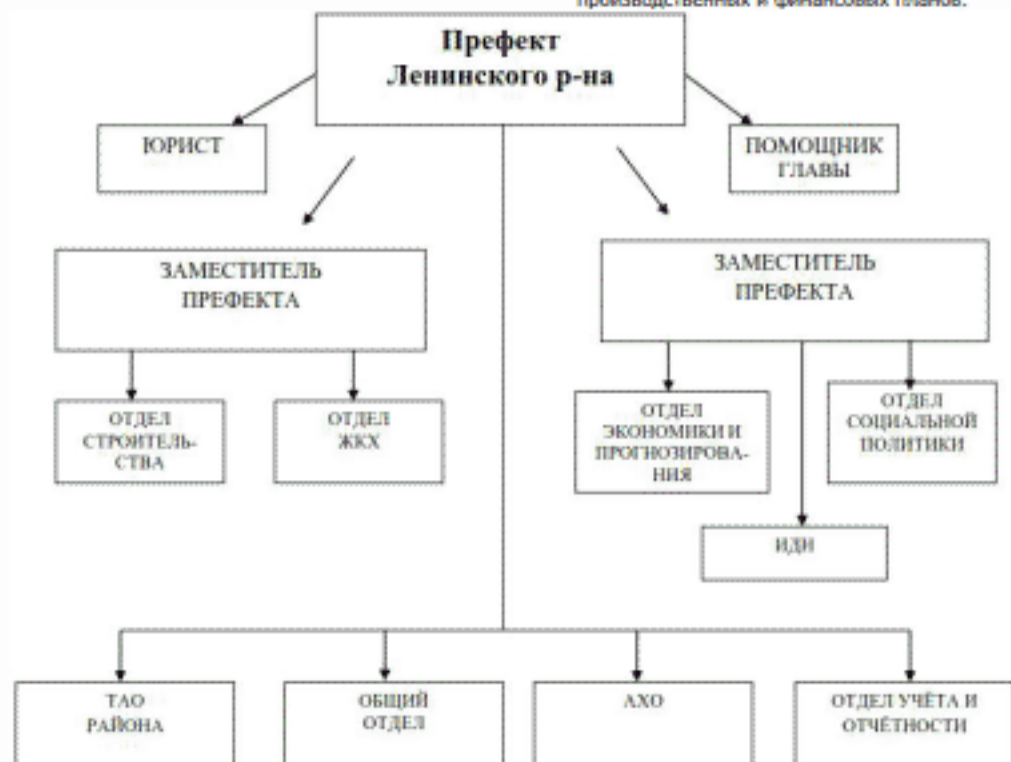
производственных и финансовых планов.

Префект
Ленинского р-на

ЮРИСТ

ПОМОЩНИК
ГЛАВЫ

ЗАМЕСТИТЕЛЬ
ПРЕФЕКТА

ЗАМЕСТИТЕЛЬ
ПРЕФЕКТА

ОТДЕЛ
СТРОИТЕЛЬСТВА

ОТДЕЛ
ЖКХ

ОТДЕЛ
ЭКОНОМИКИ И
ПРОГНОЗИРОВАНИЯ

ОТДЕЛ
СОЦИАЛЬНОЙ
ПОЛИТИКИ

ИДН

ТАО
РАЙОНА

ОБЩИЙ
ОТДЕЛ

АХО

ОТДЕЛ УЧЁТА И
ОТЧЁТНОСТИ